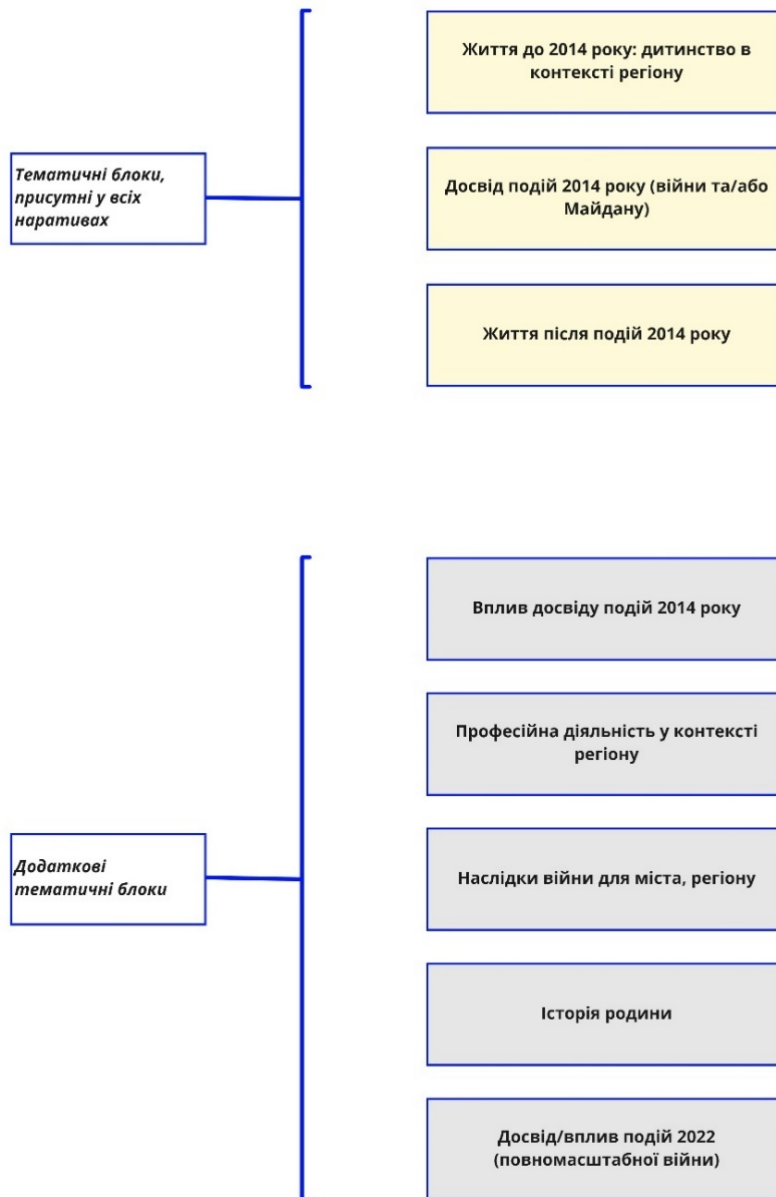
Тематичні блоки, присутні у всіх наративах

Життя до 2014 року: дитинство в контексті регіону

Досвід подій 2014 року (війни та/або Майдану)

Життя після подій 2014 року

Додаткові тематичні блоки

Вплив досвіду подій 2014 року

Професійна діяльність у контексті регіону

Наслідки війни для міста, регіону

Історія родини

Досвід/вплив подій 2022 (повномасштабної війни)